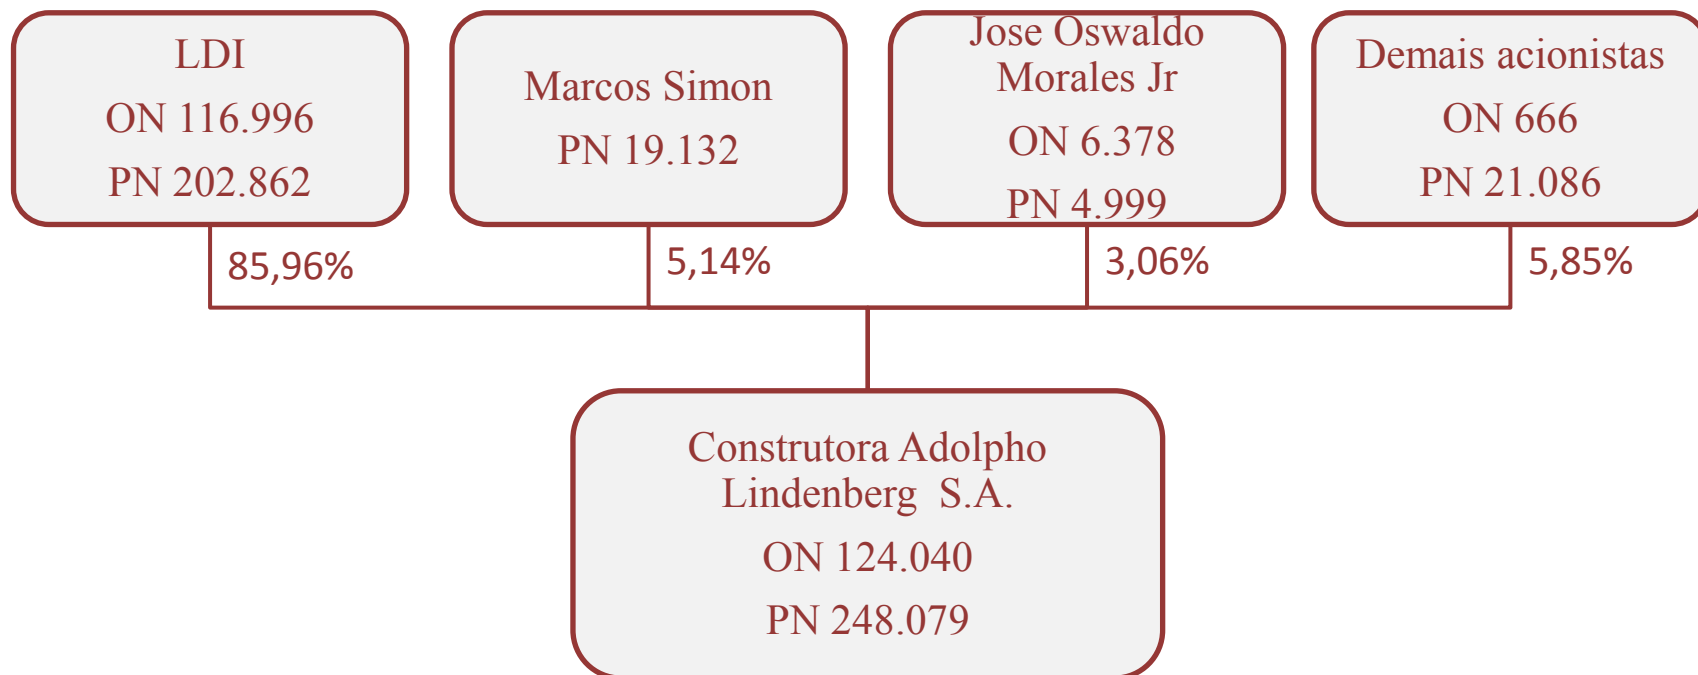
LDI
ON 116.996
PN 202.862

Marcos Simon
PN 19.132

Jose Oswaldo Morales Jr
ON 6.378
PN 4.999

Demais acionistas
ON 666
PN 21.086

85,96%

5,14%

3,06%

5,85%

Construtora Adolpho Lindenberg S.A.
ON 124.040
PN 248.079